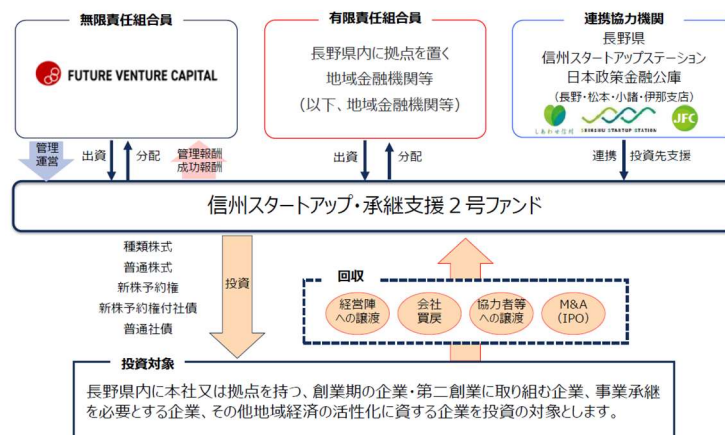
無限責任組合員

FUTURE VENTURE CAPITAL

有限責任組合員

長野県内に拠点を置く
地域金融機関等
（以下、地域金融機関等）

連携協力機関

長野県
信州スタートアップステーション
日本政策金融公庫
（長野・松本・小諸・伊那支店）

SHINSHU STARTUP STATION

JFC

管理運営

出資

分配

管理報酬
成功報酬

出資

分配

連携

投資先支援

信州スタートアップ・承継支援２号ファンド

種類株式
普通株式
新株予約権
新株予約権付社債
普通社債

投資

回収

経営陣への譲渡

会社買戻

協力者等への譲渡

M&A
（IPO）

投資対象

長野県内に本社又は拠点を持つ、創業期の企業・第二創業に取り組む企業、事業承継を必要とする企業、その他地域経済の活性化に資する企業を投資の対象とします。